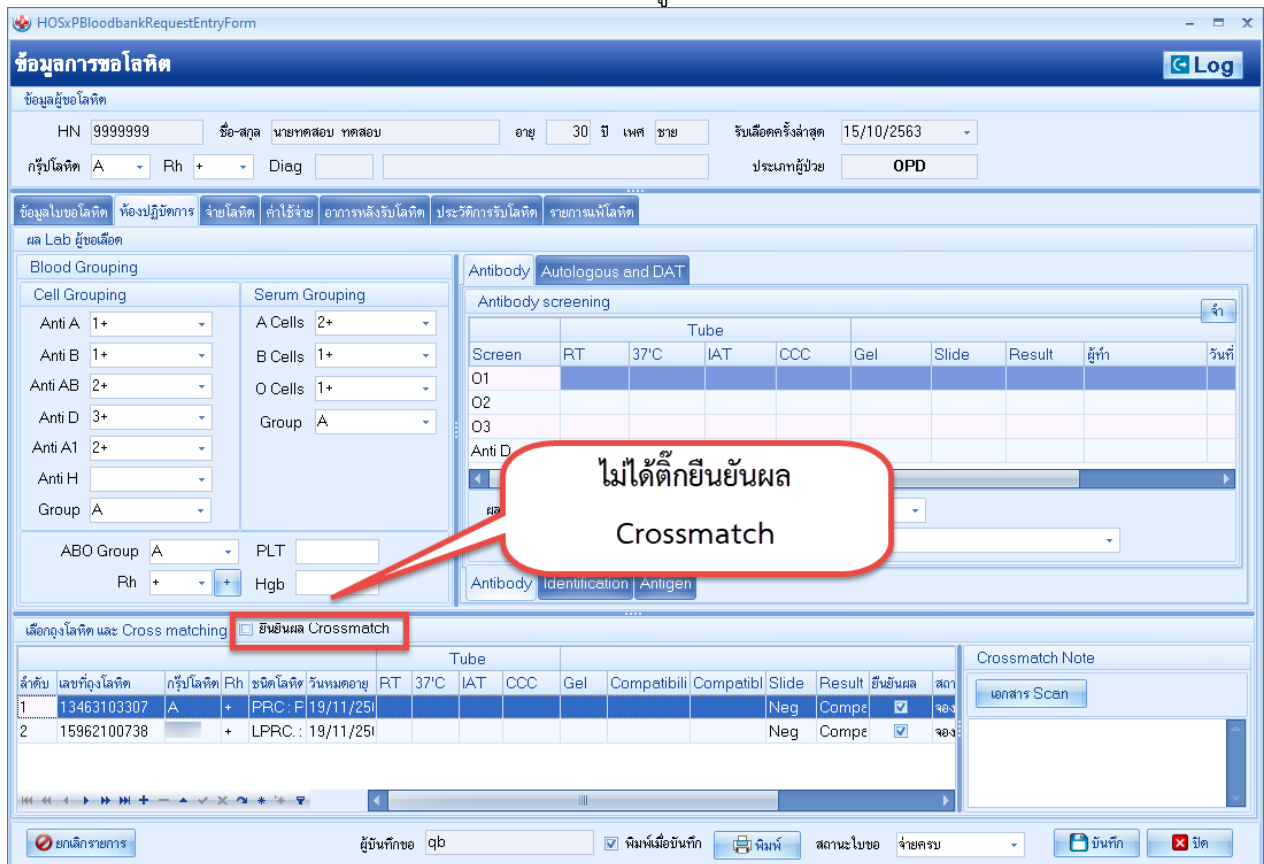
HOSxPBloodbankRequestEntryForm

ข้อมูลการขอโลหิต

Log

ข้อมูลผู้ขอโลหิต

HN 9999999 ชื่อ-สกุล นายทดสอบ ทดสอบ อายุ 30 ปี เพศ ชาย รับเลือดครั้งล่าสุด 15/10/2563

กรุ๊ปโลหิต A Rh + Diag ประเภทผู้ป่วย OPD

ข้อมูลใบขอโลหิต | ห้องปฏิบัติการ | จ่ายโลหิต | ค่าใช้จ่าย | อาการหลังรับโลหิต | ประวัติการรับโลหิต | รายการแพ้โลหิต

ผล Lab ผู้ขอเลือด

Blood Grouping

Cell Grouping

Anti A 1+
Anti B 1+
Anti AB 2+
Anti D 3+
Anti A1 2+
Anti H
Group A

Serum Grouping

A Cells 2+
B Cells 1+
O Cells 1+
Group A

ABO Group A
Rh +
PLT
Hgb

Antibody | Autologous and DAT

Antibody screening

จำ

| | Tube | | | | | | | | |
|---|---|---|---|---|---|---|---|---|---|
| Screen | RT | 37'C | IAT | CCC | Gel | Slide | Result | ผู้ทำ | วันที่ |
| O1 | | | | | | | | | |
| O2 | | | | | | | | | |
| O3 | | | | | | | | | |
| Anti D | | | | | | | | | |

ผล

Antibody | Identification | Antigen

ไม่ได้ติ๊กยืนยันผล
Crossmatch

เลือกถุงโลหิต และ Cross matching

ยืนยันผล Crossmatch

| | | | | | | Tube | | | | | | | | | |
|---|---|---|---|---|---|---|---|---|---|---|---|---|---|---|---|
| ลำดับ | เลขที่ถุงโลหิต | กรุ๊ปโลหิต | Rh | ชนิดโลหิต | วันหมดอายุ | RT | 37'C | IAT | CCC | Gel | Compatibili | Compatibl | Slide | Result | ยืนยันผล | สถา |
| 1 | 13463103307 | A | + | PRC : P | 19/11/25 | | | | | | | | Neg | Compa | ☑ | จอง |
| 2 | 15962100738 | | + | LPRC. : | 19/11/25 | | | | | | | | Neg | Compa | ☑ | จอง |

Crossmatch Note

เอกสาร Scan

ยกเลิกรายการ

ผู้บันทึกขอ qb

พิมพ์เมื่อบันทึก

พิมพ์

สถานะใบขอ จ่ายครบ

บันทึก

ปิด